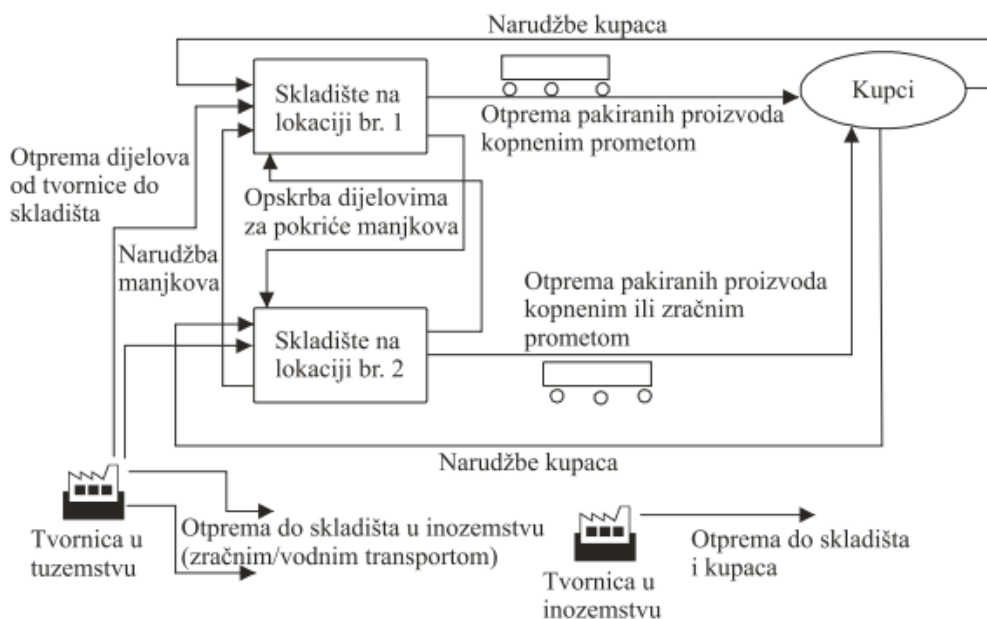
Narudžbe kupaca

Skladište na lokaciji br. 1

Otprema pakiranih proizvoda kopnenim prometom

Kupci

Otprema dijelova od tvornice do skladišta

Opskrba dijelovima za pokriće manjkova

Narudžba manjkova

Otprema pakiranih proizvoda kopnenim ili zračnim prometom

Skladište na lokaciji br. 2

Narudžbe kupaca

Tvornica u tuzemstvu

Otprema do skladišta u inozemstvu (zračnim/vodnim transportom)

Tvornica u inozemstvu

Otprema do skladišta i kupaca